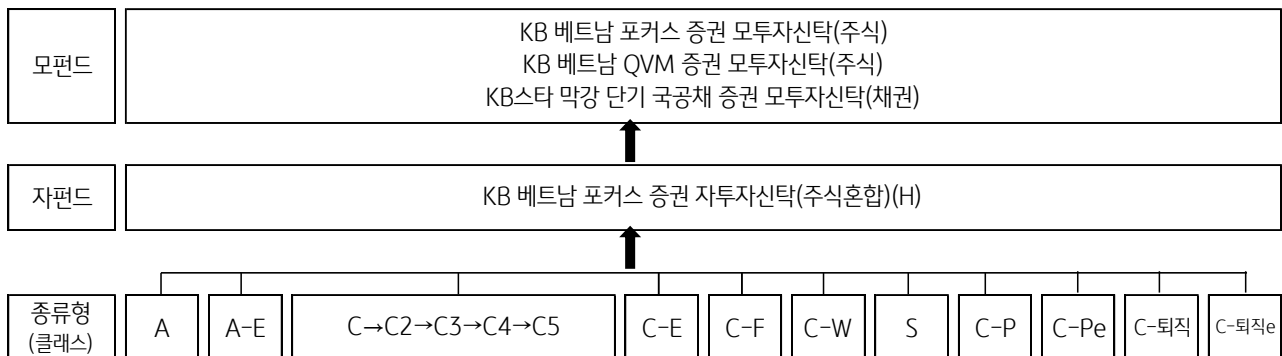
모펀드

KB 베트남 포커스 증권 모투자신탁(주식)
KB 베트남 QVM 증권 모투자신탁(주식)
KB스타 막강 단기 국공채 증권 모투자신탁(채권)

자펀드

KB 베트남 포커스 증권 자투자신탁(주식혼합)(H)

종류형
(클래스)

| A | A-E | C→C2→C3→C4→C5 | C-E | C-F | C-W | S | C-P | C-Pe | C-퇴직 | C-퇴직e |
|---|---|---|---|---|---|---|---|---|---|---|